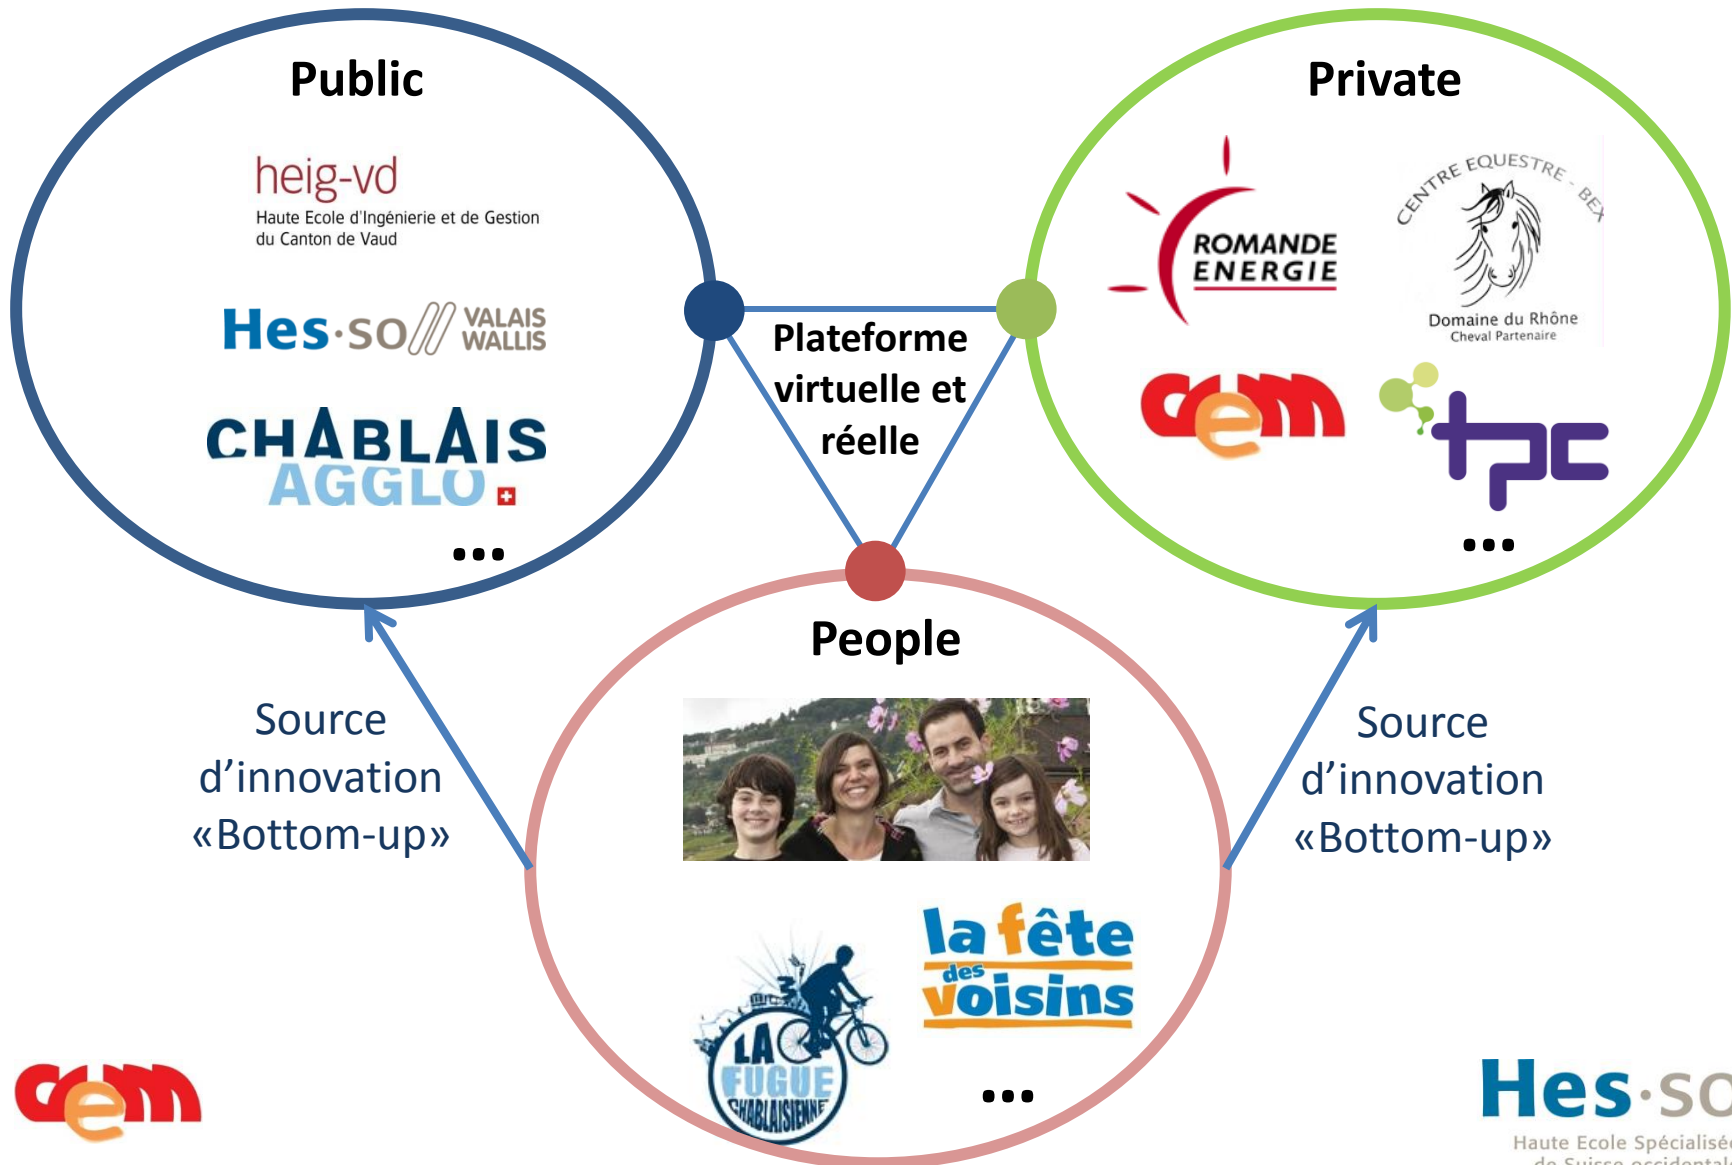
Public

heig-vd
Haute Ecole d'Ingénierie et de Gestion du Canton de Vaud

Hes·so// VALAIS WALLIS

CHABLAIS AGGLO

...

Private

ROMANDE ENERGIE

CENTRE EQUESTRE - BEX
Domaine du Rhône
Cheval Partenaire

cem

tpc

...

Plateforme virtuelle et réelle

People

LA FUGUE CHABLAISIENNE

la fête des voisins

...

Source d'innovation «Bottom-up»

Source d'innovation «Bottom-up»

cem

Hes·so
Haute Ecole Spécialisé
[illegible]